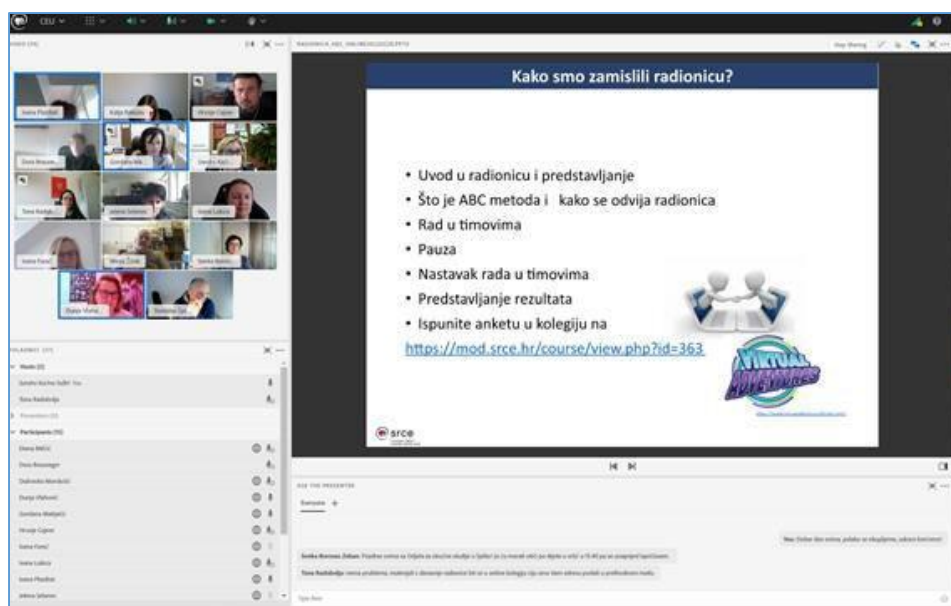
Kako smo zamislili radionicu?

• Uvod u radionicu i predstavljanje
• Što je ABC metoda i kako se odvija radionica
• Rad u timovima
• Pauza
• Nastavak rada u timovima
• Predstavljanje rezultata
• Ispunite anketu u kolegiju na
https://mod.srce.hr/course/view.php?id=363

VIRTUAL ADVENTURES

srce

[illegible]